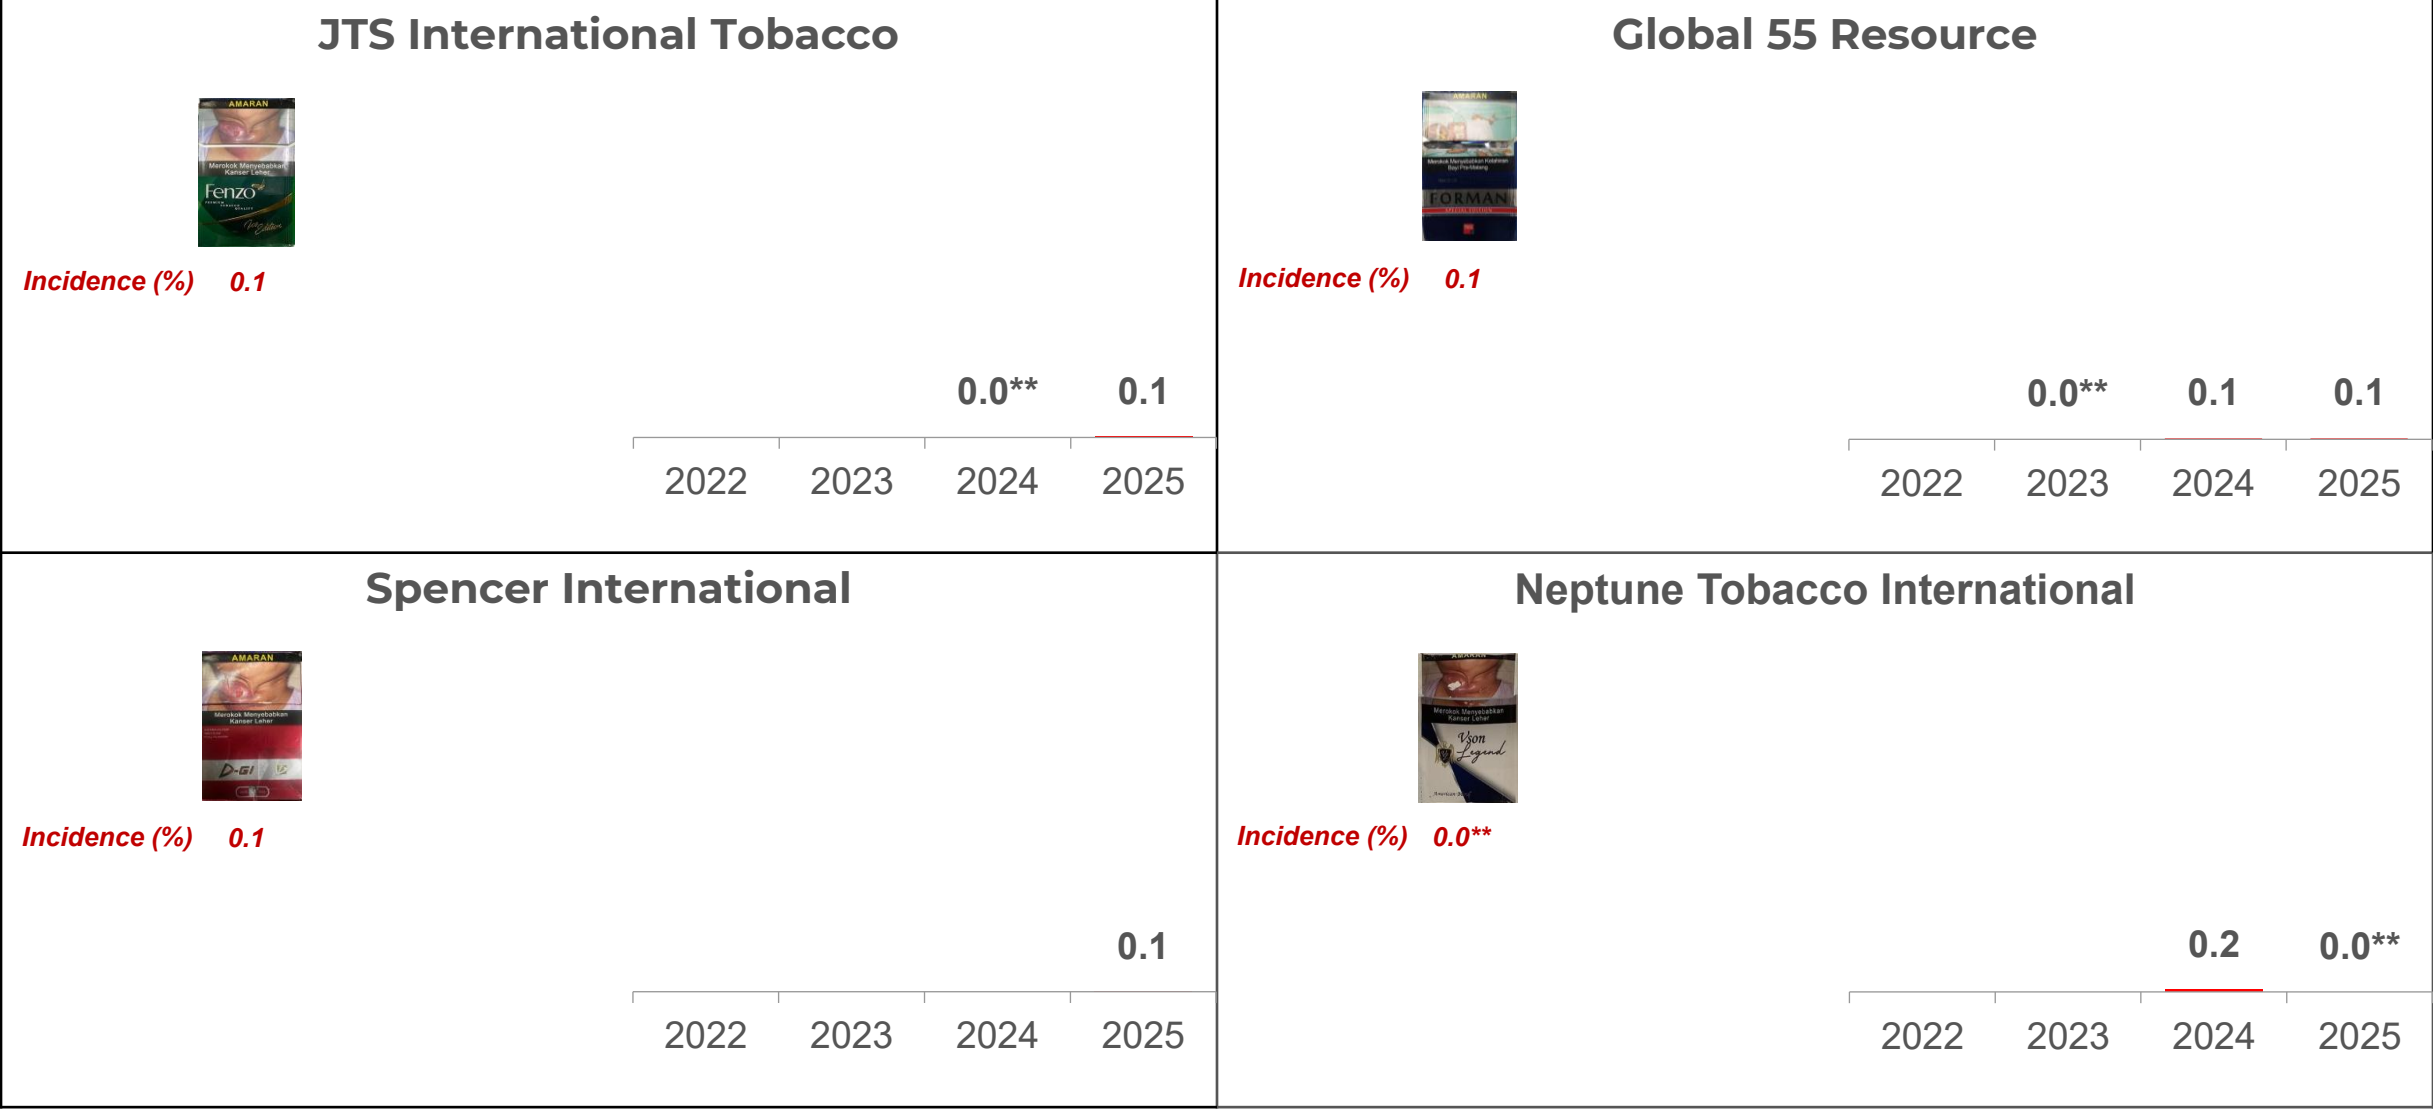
JTS International Tobacco

AMARAN
Merokok Menyebabkan Kanser Leher
Fenzo

Incidence (%) 0.1

0.0** 0.1

2022 2023 2024 2025

Global 55 Resource

AMARAN
FORMAN

Incidence (%) 0.1

0.0** 0.1 0.1

2022 2023 2024 2025

Spencer International

AMARAN
Merokok Menyebabkan Kanser Leher
D-GI

Incidence (%) 0.1

0.1

2022 2023 2024 2025

Neptune Tobacco International

AMARAN
Merokok Menyebabkan Kanser Leher
Vson Legend

Incidence (%) 0.0**

0.2 0.0**

2022 2023 2024 2025